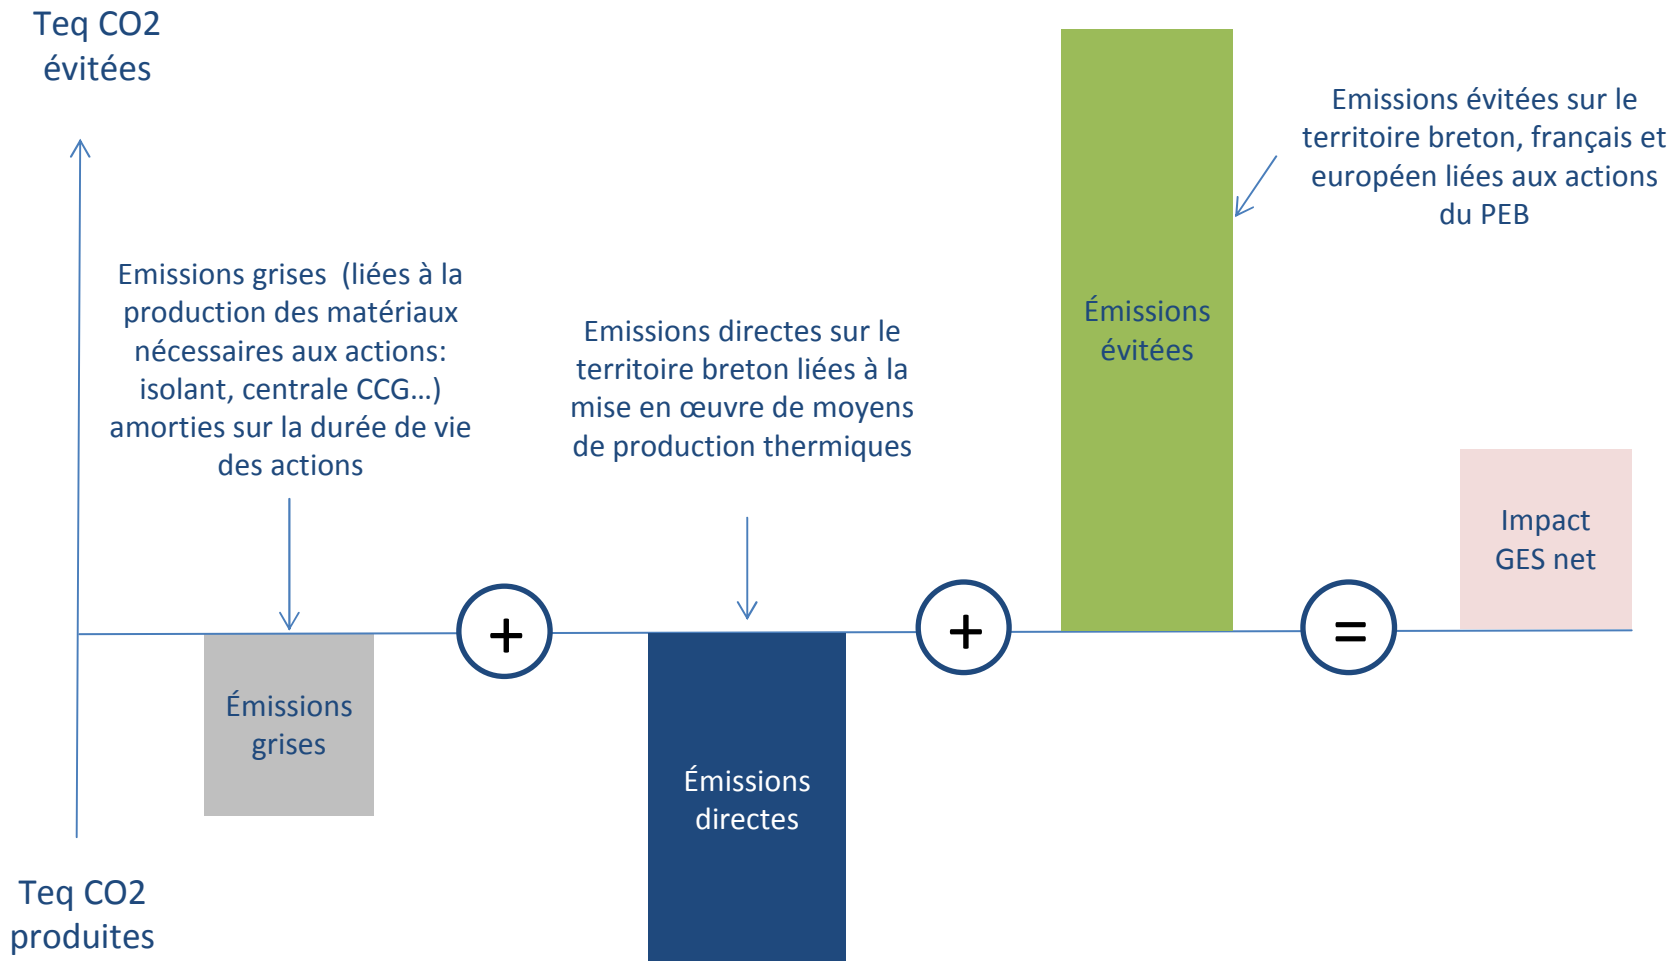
Teq CO2 évitées

Emissions évitées sur le territoire breton, français et européen liées aux actions du PEB

Émissions évitées

Emissions grises (liées à la production des matériaux nécessaires aux actions: isolant, centrale CCG…) amorties sur la durée de vie des actions

Emissions directes sur le territoire breton liées à la mise en œuvre de moyens de production thermiques

Impact GES net

+

+

=

Émissions grises

Émissions directes

Teq CO2 produites